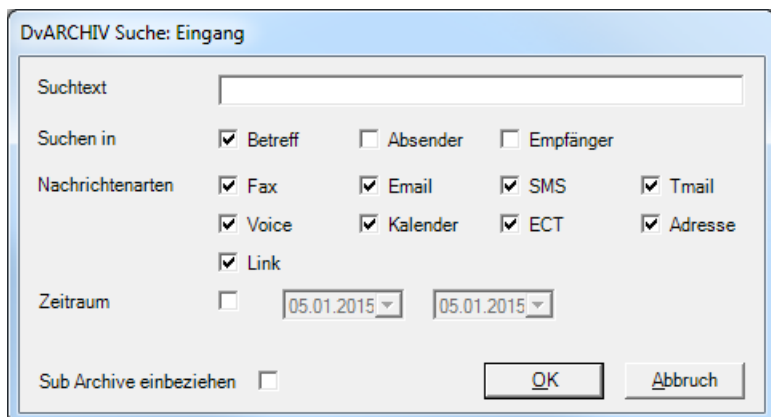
DvARCHIV Suche: Eingang

Suchtext

Suchen in
Betreff
Absender
Empfänger

Nachrichtenarten
Fax
Email
SMS
Tmail
Voice
Kalender
ECT
Adresse
Link

Zeitraum
05.01.2015
05.01.2015

Sub Archive einbeziehen

OK
Abbruch